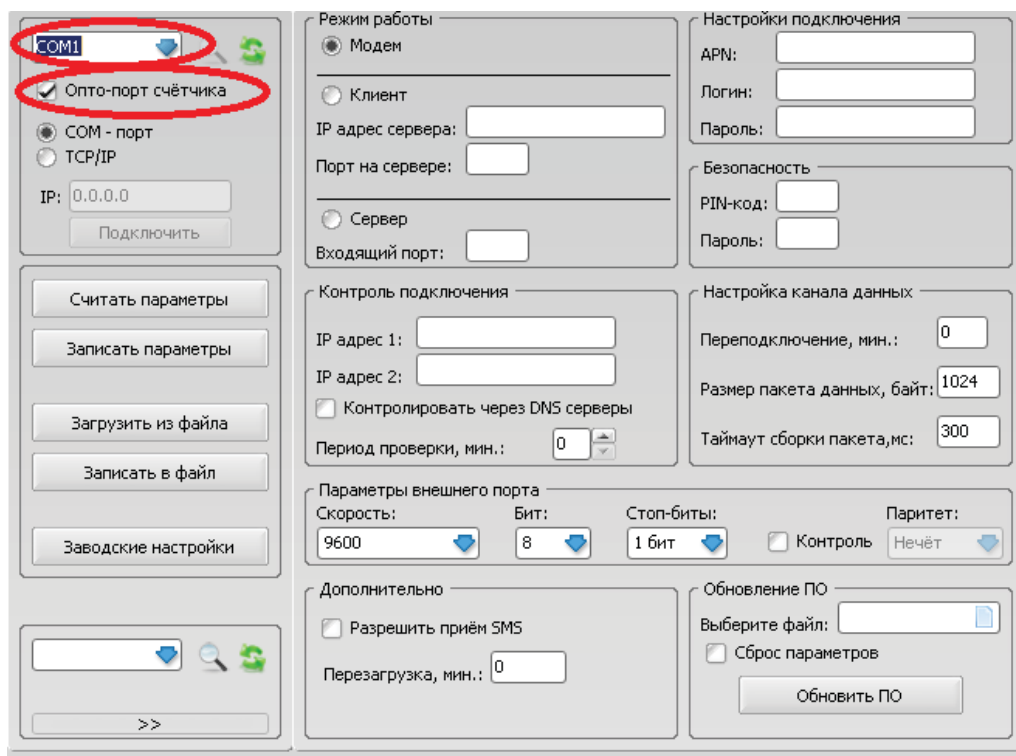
COM1

Опто-порт счётчика

COM - порт

TCP/IP

IP: 0.0.0.0

Подключить

Считать параметры

Записать параметры

Загрузить из файла

Записать в файл

Заводские настройки

>>

Режим работы

Модем

Клиент

IP адрес сервера:

Порт на сервере:

Сервер

Входящий порт:

Контроль подключения

IP адрес 1:

IP адрес 2:

Контролировать через DNS серверы

Период проверки, мин.: 0

Настройки подключения

APN:

Логин:

Пароль:

Безопасность

PIN-код:

Пароль:

Настройка канала данных

Переподключение, мин.: 0

Размер пакета данных, байт: 1024

Таймаут сборки пакета,мс: 300

Параметры внешнего порта

Скорость: 9600

Бит: 8

Стоп-биты: 1 бит

Контроль

Паритет: Нечёт

Дополнительно

Разрешить приём SMS

Перезагрузка, мин.: 0

Обновление ПО

Выберите файл:

Сброс параметров

Обновить ПО